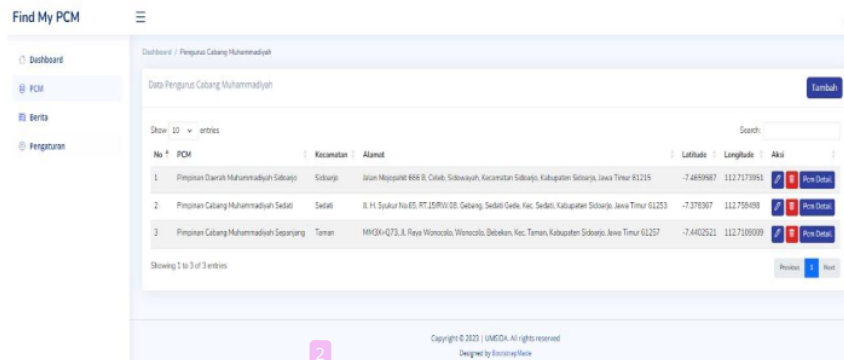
Find My PCM

Dashboard
PCM
Berita
Pengaturan

Dashboard / Pengurus Cabang Muhammadiyah

Data Pengurus Cabang Muhammadiyah

Tambah

Show 10 entries

Search:

| No | PCM | Kecamatan | Alamat | Latitude | Longitude | Aksi |
|---|---|---|---|---|---|---|
| 1 | Pimpinan Daerah Muhammadiyah Sidoarjo | Sidoarjo | Jalan Mojopahit 666 B, Celeb, Sidowayah, Kecamatan Sidoarjo, Kabupaten Sidoarjo, Jawa Timur 61215 | -7.4659987 | 112.7173951 | Pcm Detail |
| 2 | Pimpinan Cabang Muhammadiyah Sedati | Sedati | Jl. H. Syukur No.65, RT.15/RW.03, Gebang, Sedati Gede, Kec. Sedati, Kabupaten Sidoarjo, Jawa Timur 61253 | -7.378367 | 112.758498 | Pcm Detail |
| 3 | Pimpinan Cabang Muhammadiyah Sepanjang | Taman | MM3X+Q73, Jl. Raya Wonocolo, Wonocolo, Bebekan, Kec. Taman, Kabupaten Sidoarjo, Jawa Timur 61257 | -7.4402521 | 112.7189009 | Pcm Detail |

Showing 1 to 3 of 3 entries

Previous 1 Next

Copyright © 2023 | UMSIDA. All rights reserved
Designed by BootstrapMade

2